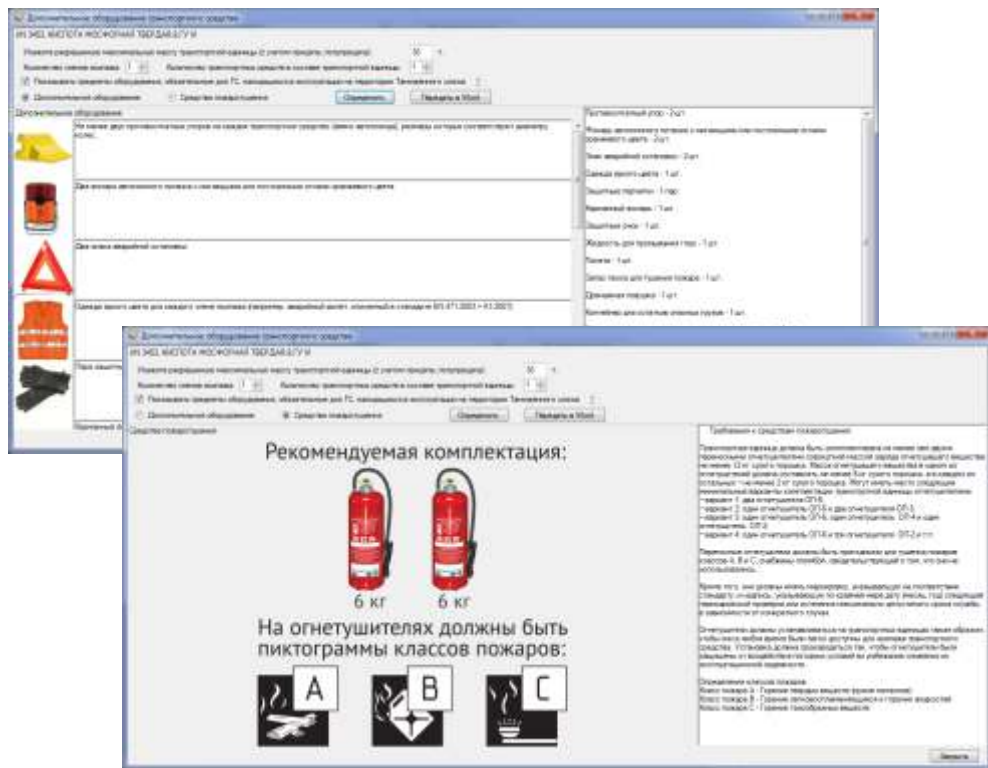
Дополнительное оборудование транспортного средства

UN 3453, КИСЛОТА ФОСФОРНАЯ ТВЕРДАЯ 8/III

Укажите разрешенную максимальную массу транспортной единицы (с учетом прицепа (полуприцепа)) 30 т

Количество осей колёс 1 Количество транспортных средств в составе транспортной единицы 1

Показывать предметы оборудования, обязательные для ТС, находящихся в эксплуатации на территории Таможенного союза

Дополнительное оборудование Средства пожаротушения Определить Передать в Word

Дополнительное оборудование

Не менее двух противооткатных упоров на каждое транспортное средство, размеры которых соответствуют диаметру колес.

Два фонаря автономного питания с немигающим или постоянным огнями оранжевого цвета.

Два знака аварийной остановки.

Одежда яркого цвета для каждого члена экипажа (например, аварийный жилет, описанный в стандарте EN 471:2003 + A1:2007)

Пара защитн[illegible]

Противооткатный упор - 2 шт.

Фонарь автономного питания с немигающим или постоянным огнями оранжевого цвета - 2 шт.

Знак аварийной остановки - 2 шт.

Одежда яркого цвета - 1 шт.

Защитные перчатки - 1 пар.

Карманный фонарь - 1 шт.

Защитные очки - 1 шт.

Жидкость для промывания глаз - 1 шт.

Лопата - 1 шт.

Запас песка для тушения пожара - 1 шт.

Дренажная накладка - 1 шт.

Контейнер для остатков опасных грузов - 1 шт.

Дополнительное оборудование транспортного средства

UN 3453, КИСЛОТА ФОСФОРНАЯ ТВЕРДАЯ 8/III

Укажите разрешенную максимальную массу транспортной единицы (с учетом прицепа (полуприцепа)) 30 т

Количество осей колёс 1 Количество транспортных средств в составе транспортной единицы 1

Показывать предметы оборудования, обязательные для ТС, находящихся в эксплуатации на территории Таможенного союза

Дополнительное оборудование Средства пожаротушения Определить Передать в Word

Средства пожаротушения

Рекомендуемая комплектация:

6 кг 6 кг

На огнетушителях должны быть пиктограммы классов пожаров:

A B C

Требования к средствам пожаротушения

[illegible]

Закрыть